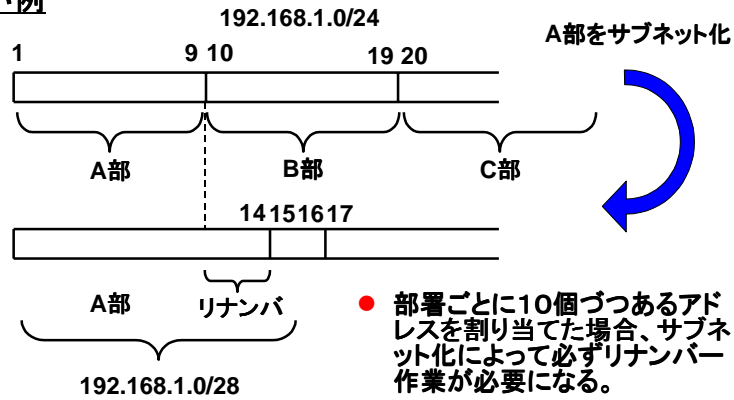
・例

192.168.1.0/24

A部をサブネット化

1 9 10 19 20

A部 B部 C部

14151617

A部 リナンバ

192.168.1.0/28

● 部署ごとに10個づつあるアドレスを割り当てた場合、サブネット化によって必ずリナンバー作業が必要になる。